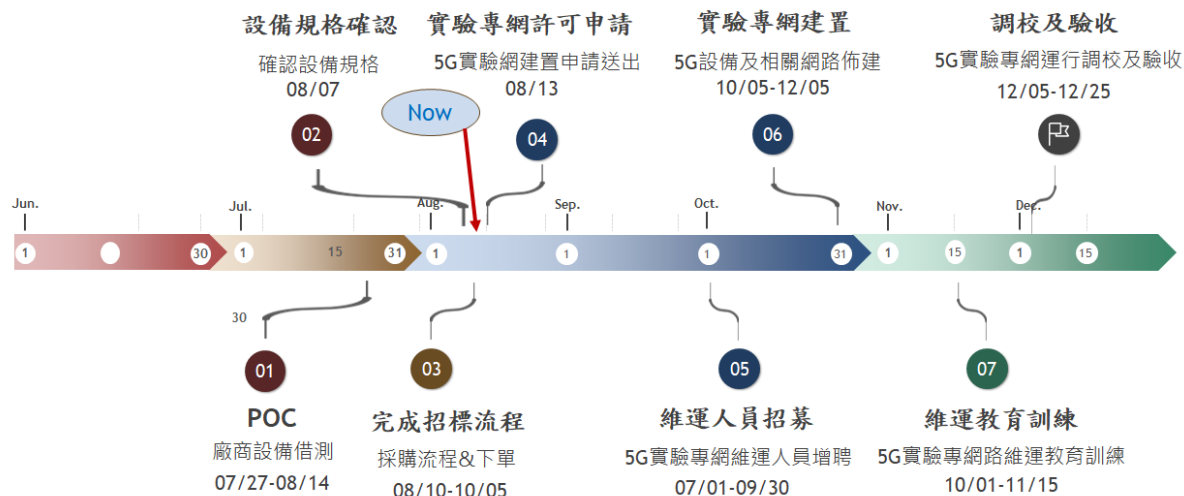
設備規格確認
確認設備規格
08/07

實驗專網許可申請
5G實驗網建置申請送出
08/13

實驗專網建置
5G設備及相關網路佈建
10/05-12/05

調校及驗收
5G實驗專網運行調校及驗收
12/05-12/25

Now

02

04

06

Jun.
Jul.
Aug.
Sep.
Oct.
Nov.
Dec.

1
30
1
15
31
1
1
1
31
1
15
1
15

30

01
POC
廠商設備借測
07/27-08/14

03
完成招標流程
採購流程&下單
08/10-10/05

05
維運人員招募
5G實驗專網維運人員增聘
07/01-09/30

07
維運教育訓練
5G實驗專網路維運教育訓練
10/01-11/15